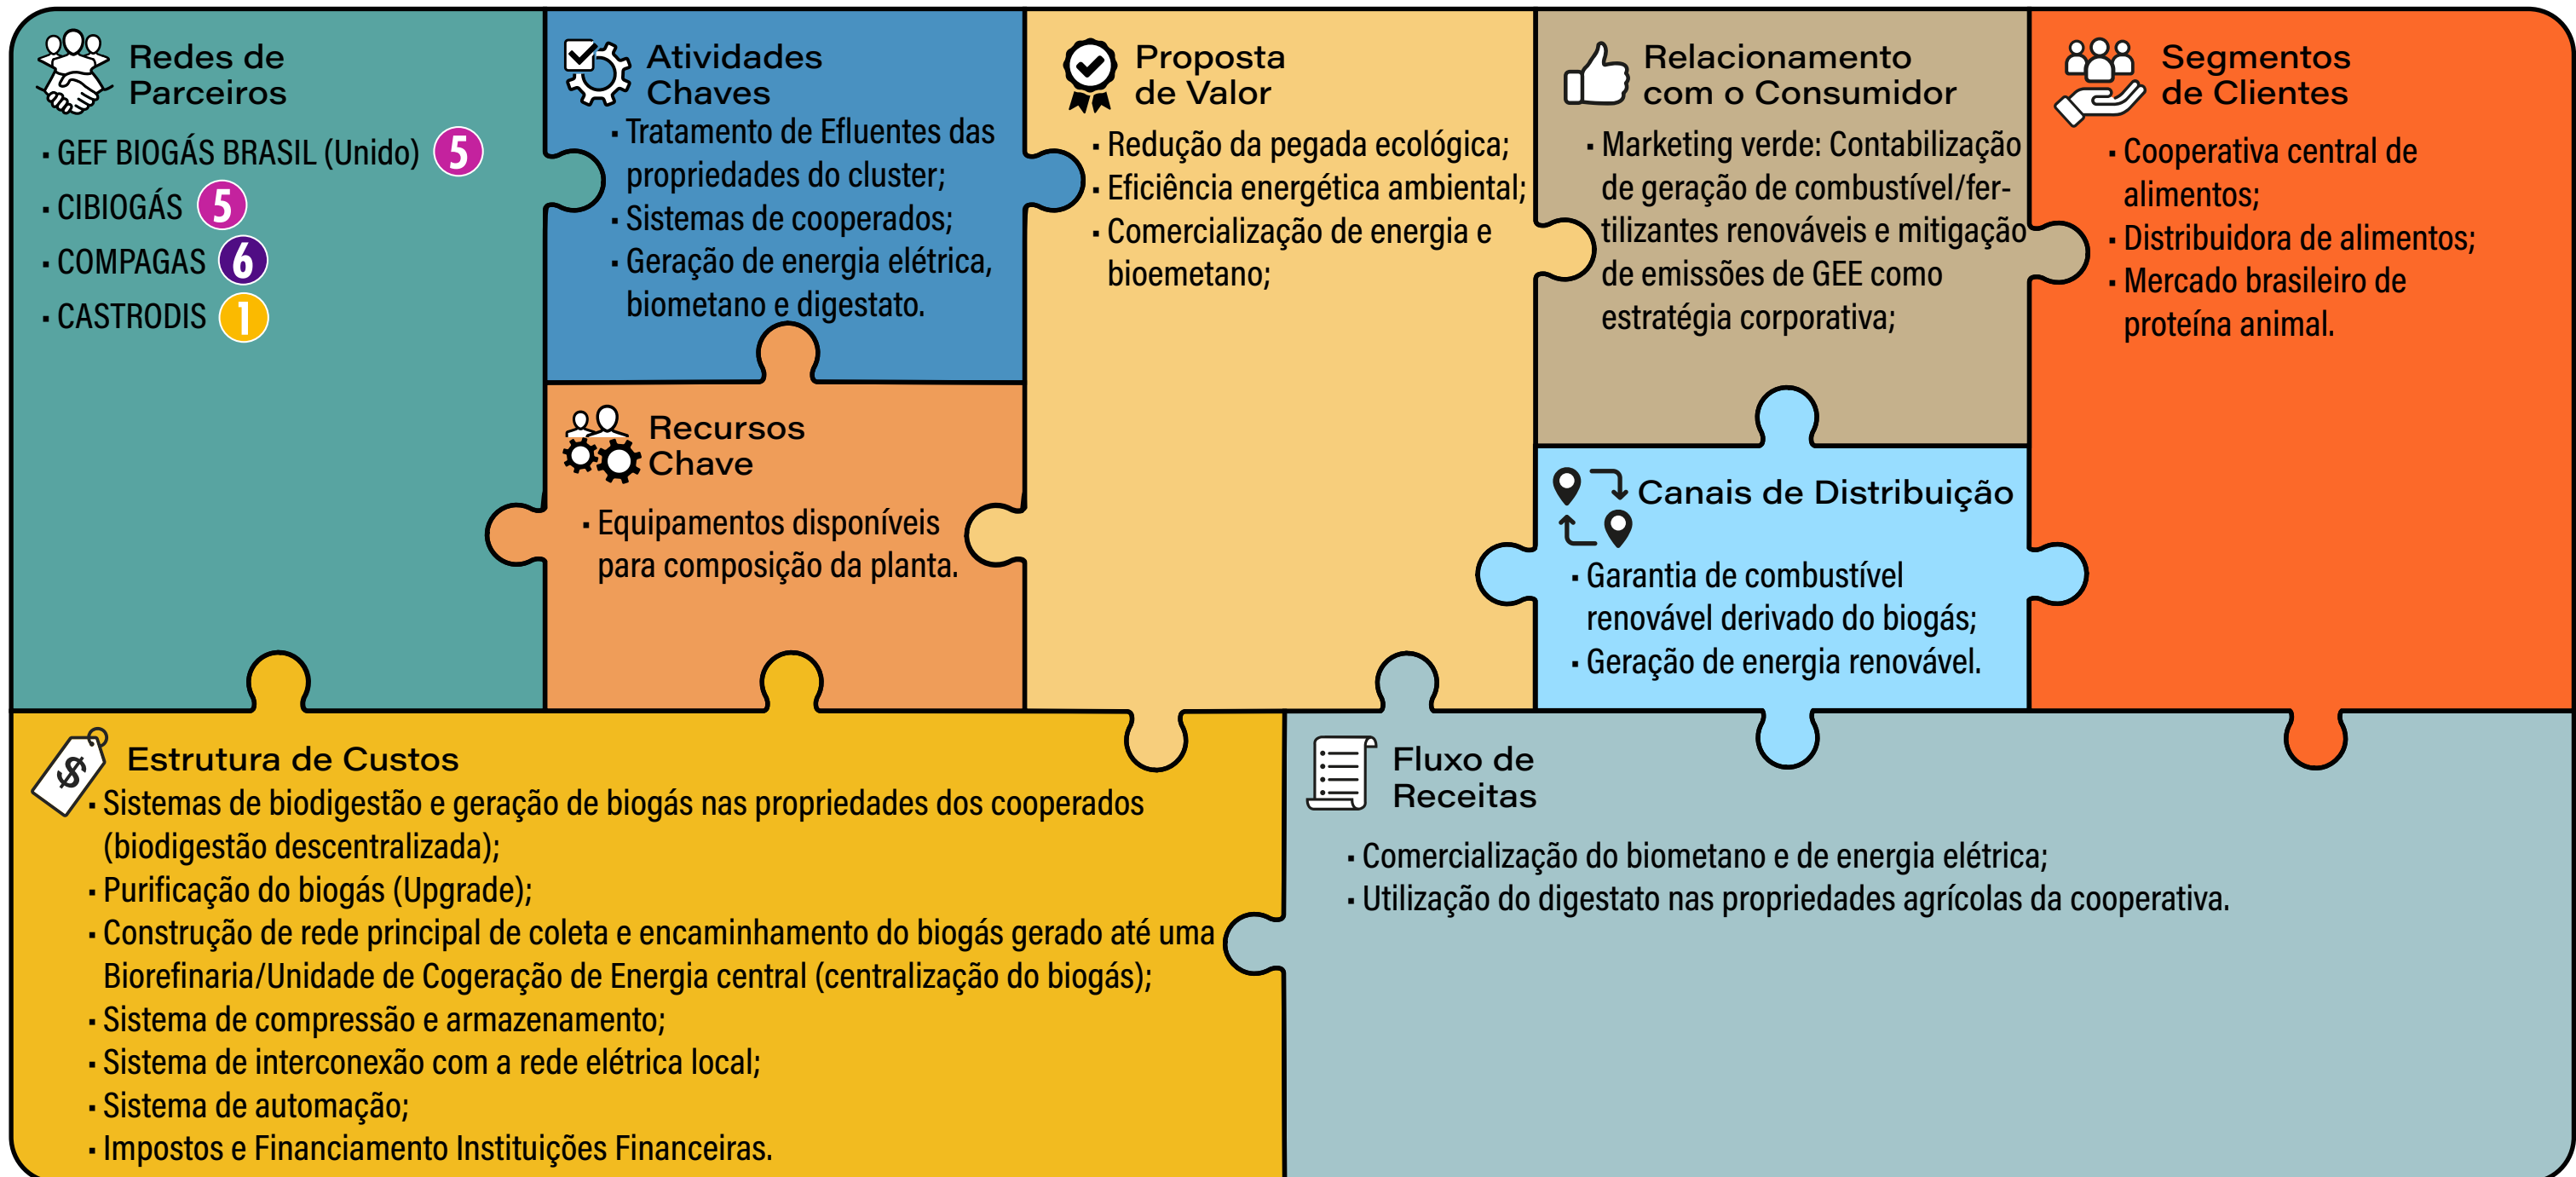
Redes de Parceiros

- GEF BIOGÁS BRASIL (Unido) 5
- CIBIOGÁS 5
- COMPAGAS 6
- CASTRODIS 1

Atividades Chaves

- Tratamento de Efluentes das propriedades do cluster;
- Sistemas de cooperados;
- Geração de energia elétrica, biometano e digestato.

Recursos Chave

- Equipamentos disponíveis para composição da planta.

Proposta de Valor

- Redução da pegada ecológica;
- Eficiência energética ambiental;
- Comercialização de energia e bioemetano;

Relacionamento com o Consumidor

- Marketing verde: Contabilização de geração de combustível/fertilizantes renováveis e mitigação de emissões de GEE como estratégia corporativa;

Canais de Distribuição

- Garantia de combustível renovável derivado do biogás;
- Geração de energia renovável.

Segmentos de Clientes

- Cooperativa central de alimentos;
- Distribuidora de alimentos;
- Mercado brasileiro de proteína animal.

Estrutura de Custos

- Sistemas de biodigestão e geração de biogás nas propriedades dos cooperados (biodigestão descentralizada);
- Purificação do biogás (Upgrade);
- Construção de rede principal de coleta e encaminhamento do biogás gerado até uma Biorefinaria/Unidade de Cogeração de Energia central (centralização do biogás);
- Sistema de compressão e armazenamento;
- Sistema de interconexão com a rede elétrica local;
- Sistema de automação;
- Impostos e Financiamento Instituições Financeiras.

Fluxo de Receitas

- Comercialização do biometano e de energia elétrica;
- Utilização do digestato nas propriedades agrícolas da cooperativa.